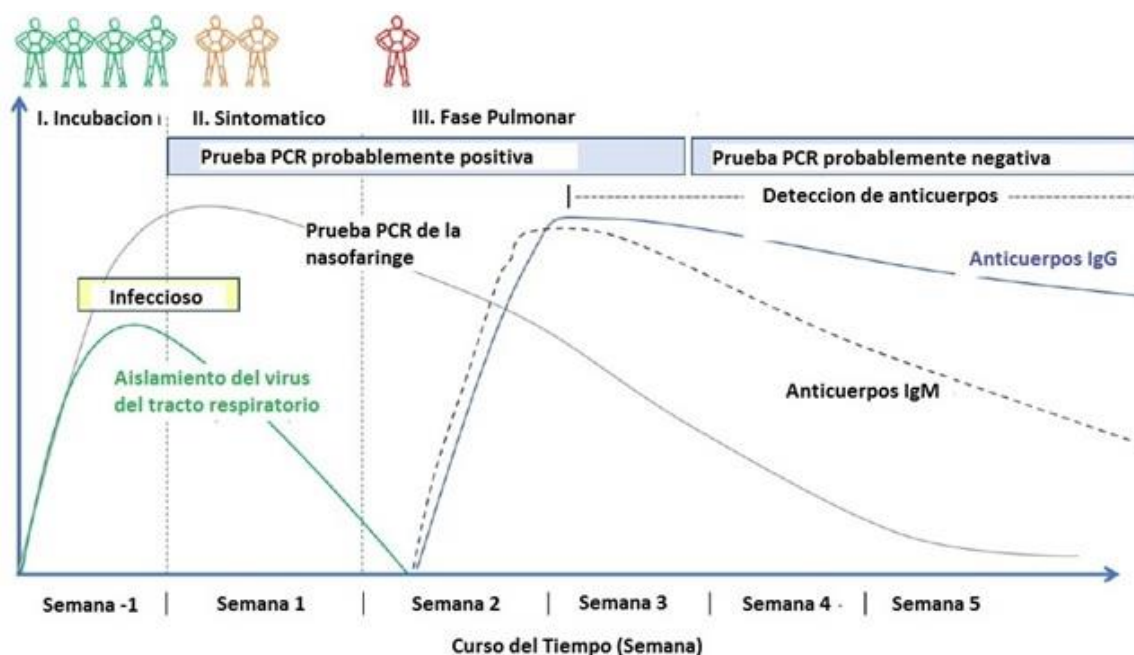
I. Incubacion

II. Sintomatico

III. Fase Pulmonar

Prueba PCR probablemente positiva

Prueba PCR probablemente negativa

Deteccion de anticuerpos

Prueba PCR de la nasofaringe

Anticuerpos IgG

Infeccioso

Aislamiento del virus del tracto respiratorio

Anticuerpos IgM

Semana -1 | Semana 1 | Semana 2 | Semana 3 | Semana 4 | Semana 5

Curso del Tiempo (Semana)